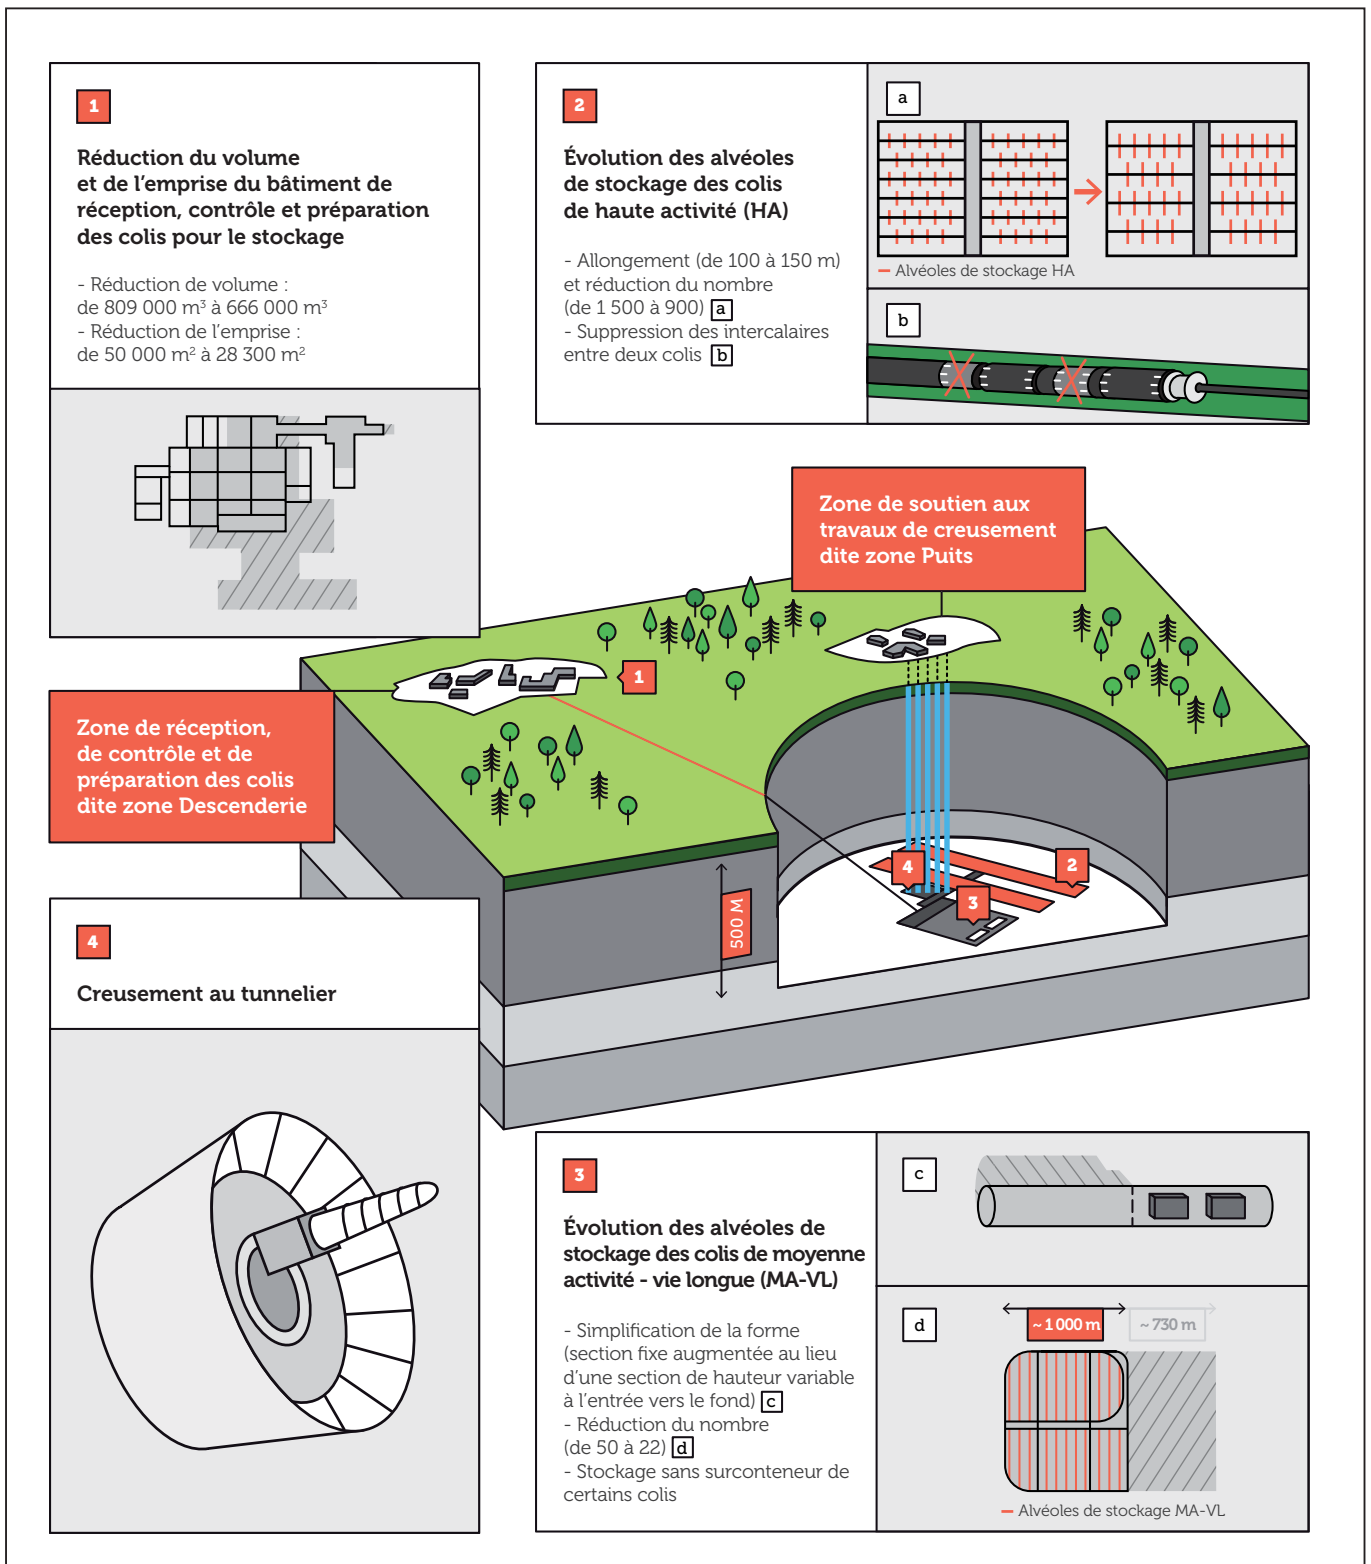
1

Réduction du volume et de l'emprise du bâtiment de réception, contrôle et préparation des colis pour le stockage

- Réduction de volume : de 809 000 m³ à 666 000 m³
- Réduction de l'emprise : de 50 000 m² à 28 300 m²

2

Évolution des alvéoles de stockage des colis de haute activité (HA)

- Allongement (de 100 à 150 m) et réduction du nombre (de 1 500 à 900) a
- Suppression des intercalaires entre deux colis b

a

Alvéoles de stockage HA

b

Zone de soutien aux travaux de creusement dite zone Puits

Zone de réception, de contrôle et de préparation des colis dite zone Descenderie

1

4

2

3

500 M

4

Creusement au tunnelier

3

Évolution des alvéoles de stockage des colis de moyenne activité - vie longue (MA-VL)

- Simplification de la forme (section fixe augmentée au lieu d'une section de hauteur variable à l'entrée vers le fond) c
- Réduction du nombre (de 50 à 22) d
- Stockage sans surconteneur de certains colis

c

d

~ 1 000 m

~ 730 m

Alvéoles de stockage MA-VL